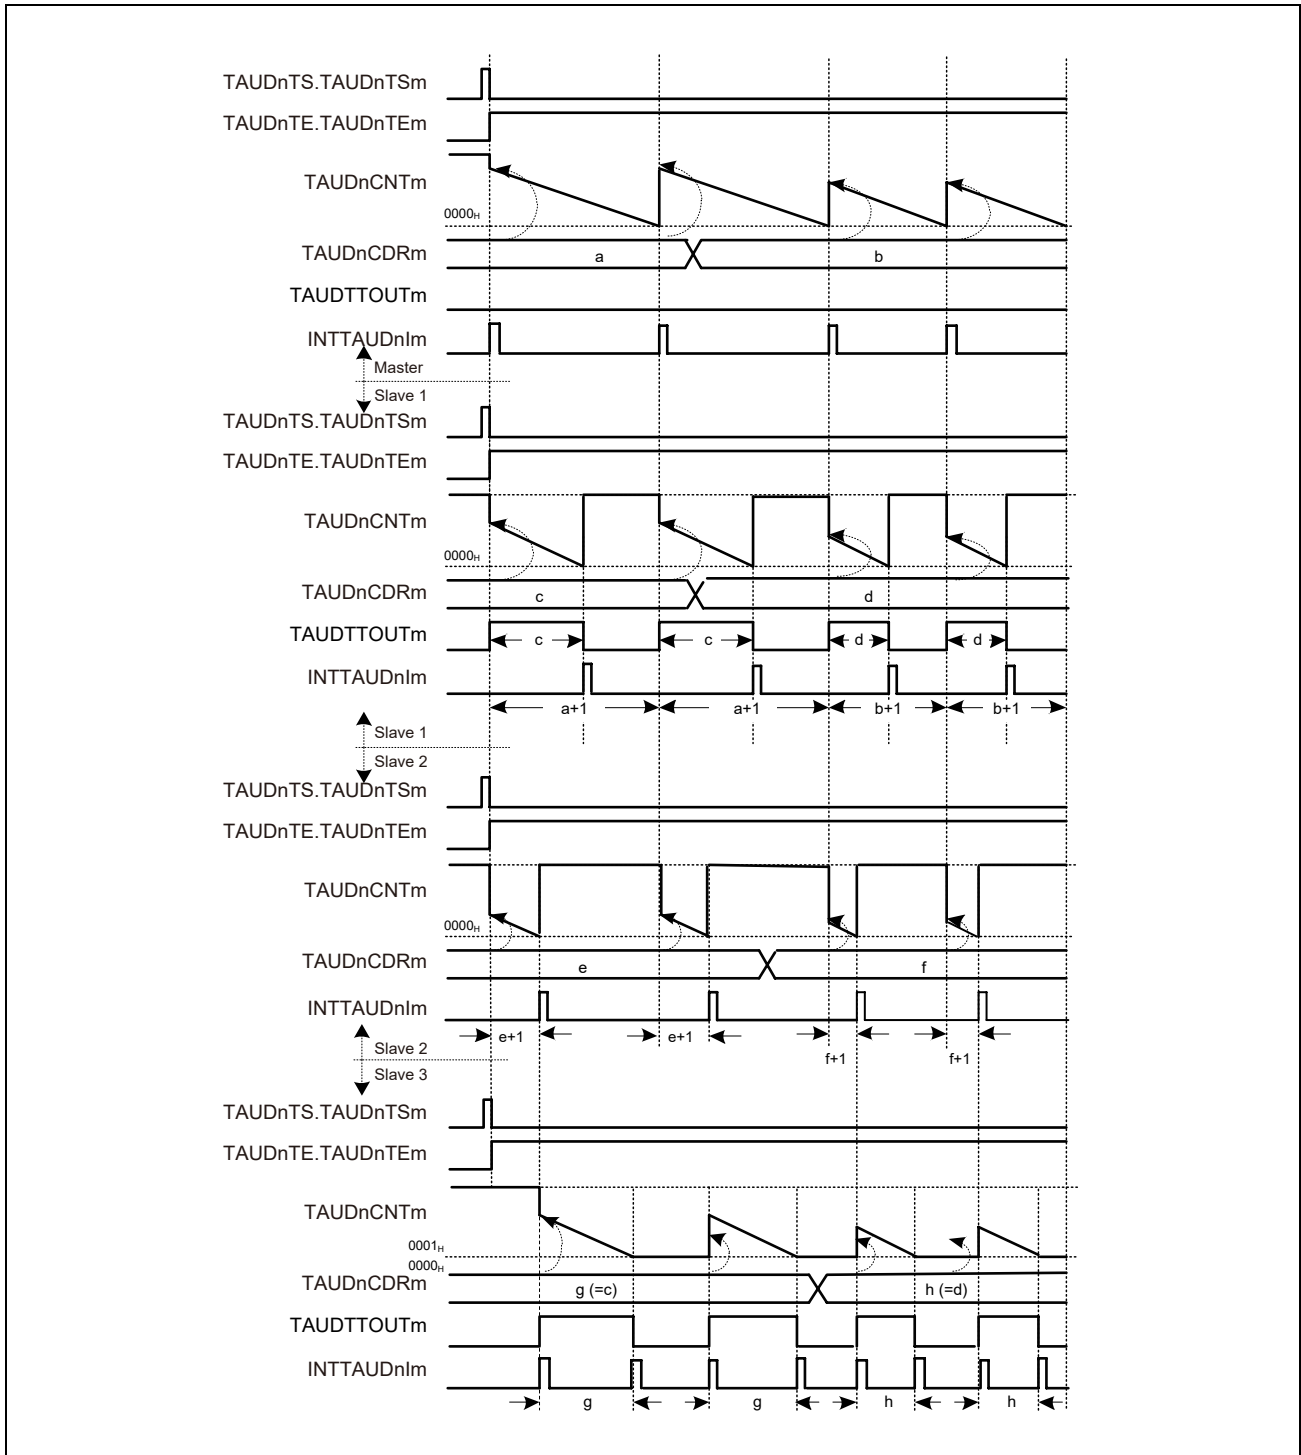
TAUDnTS.TAUDnTSm
TAUDnTE.TAUDnTEm
TAUDnCNTm
$0000_H$
TAUDnCDRm
a
b
TAUDTTOUTm
INTTAUDnIm
Master
Slave 1
TAUDnTS.TAUDnTSm
TAUDnTE.TAUDnTEm
TAUDnCNTm
$0000_H$
TAUDnCDRm
c
d
TAUDTTOUTm
c
c
d
d
INTTAUDnIm
a+1
a+1
b+1
b+1
Slave 1
Slave 2
TAUDnTS.TAUDnTSm
TAUDnTE.TAUDnTEm
TAUDnCNTm
$0000_H$
TAUDnCDRm
e
f
INTTAUDnIm
e+1
e+1
f+1
f+1
Slave 2
Slave 3
TAUDnTS.TAUDnTSm
TAUDnTE.TAUDnTEm
TAUDnCNTm
$0001_H$
$0000_H$
TAUDnCDRm
g (=c)
h (=d)
TAUDTTOUTm
INTTAUDnIm
g
g
h
h